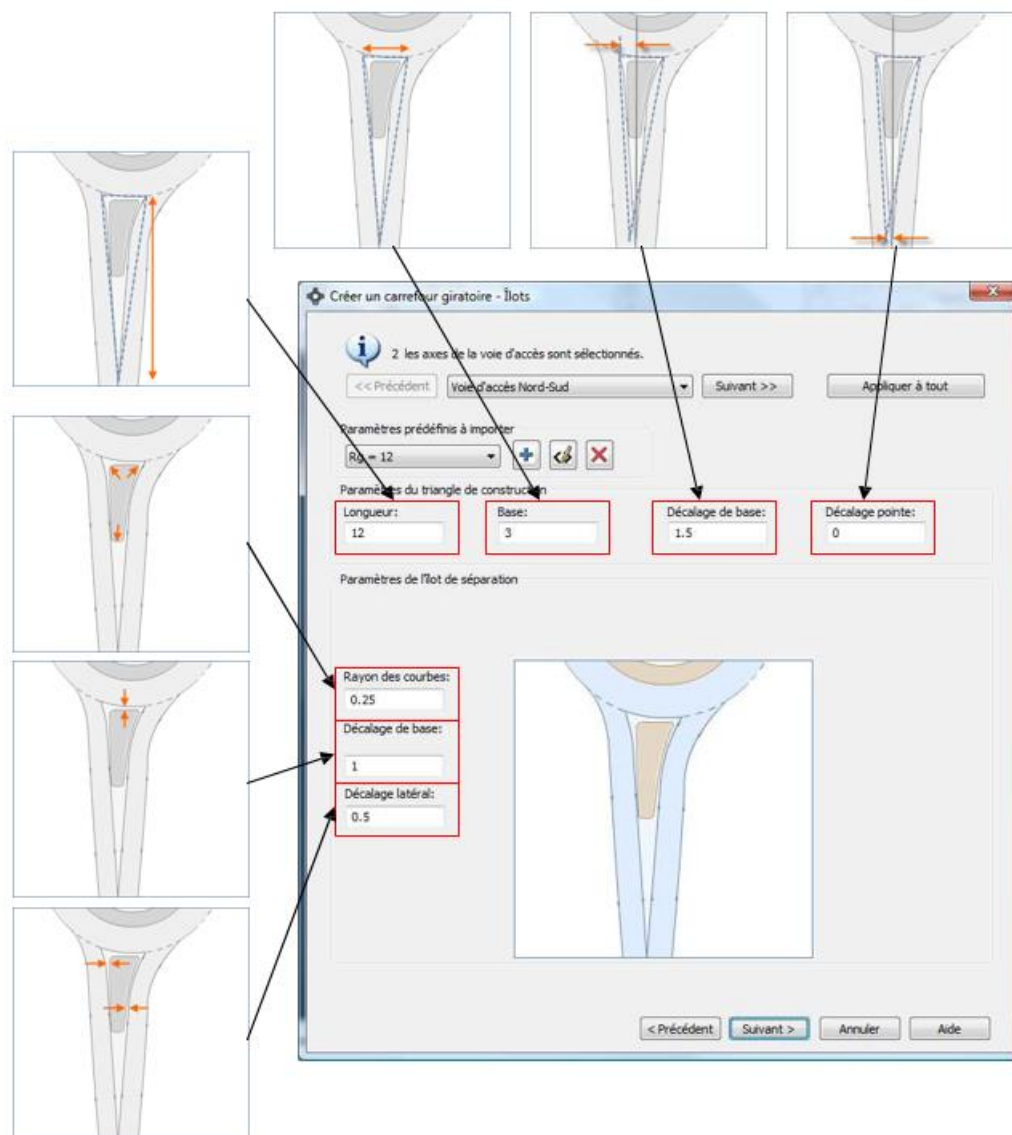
Créer un carrefour giratoire - Îlots

2 les axes de la voie d'accès sont sélectionnés.

<< Précédent
Voie d'accès Nord-Sud
Suivant >>
Appliquer à tout

Paramètres prédéfinis à importer
Rg = 12

Paramètres du triangle de construction
Longueur:
12
Base:
3
Décalage de base:
1.5
Décalage pointe:
0

Paramètres de l'îlot de séparation
Rayon des courbes:
0.25
Décalage de base:
1
Décalage latéral:
0.5

< Précédent
Suivant >
Annuler
Aide